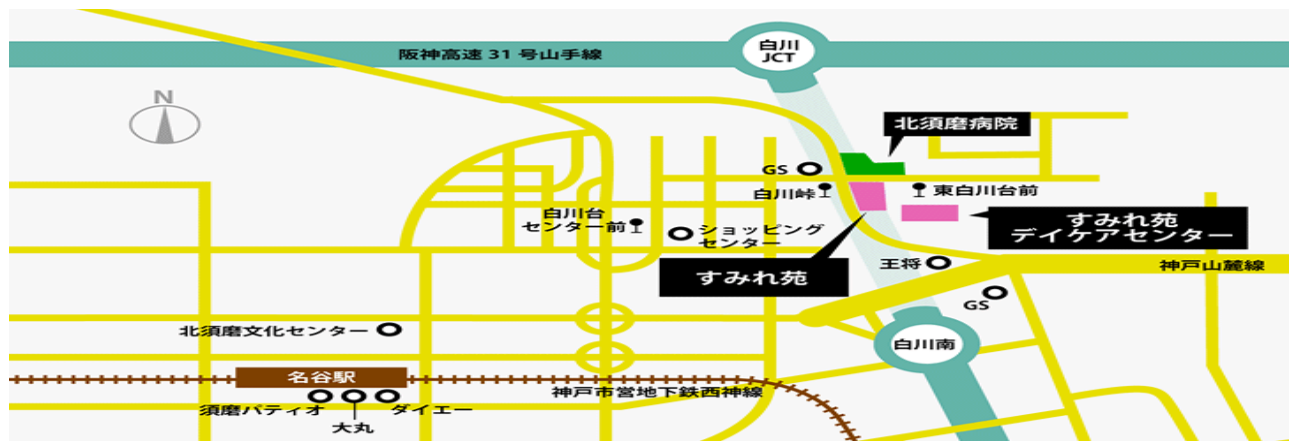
阪神高速 31 号山手線
白川 JCT
N
北須磨病院
GS
白川峠
東白川台前
白川台 センター前
ショッピング センター
すみれ苑 デイケアセンター
すみれ苑
王将
神戸山麓線
GS
北須磨文化センター
白川南
名谷駅
神戸市営地下鉄西神線
須磨パティオ
ダイエー
大丸